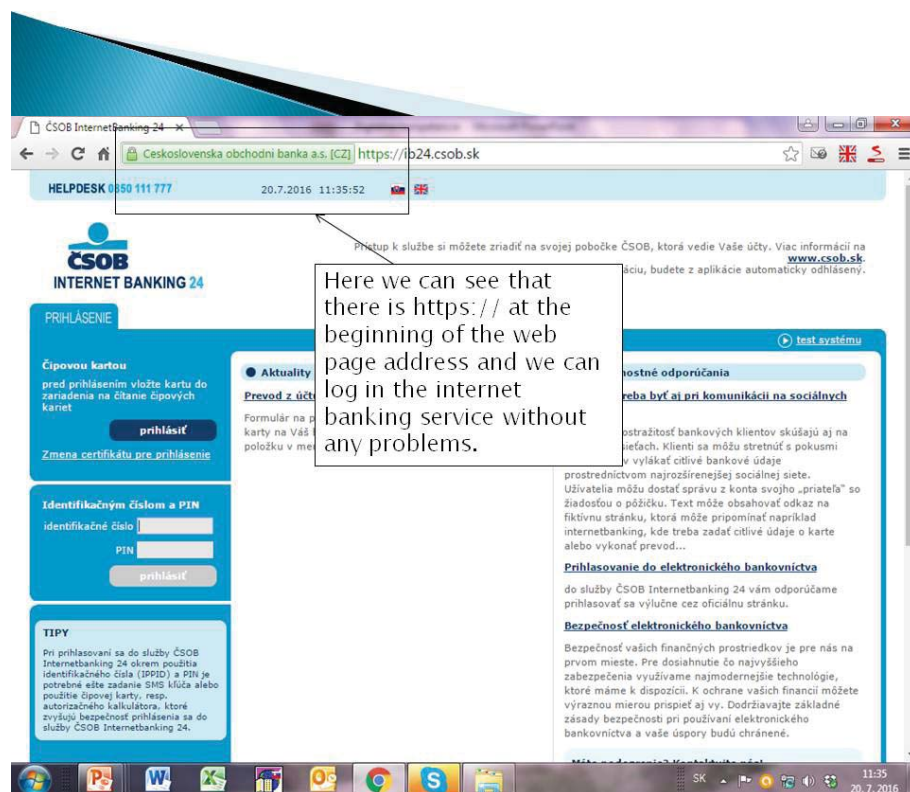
ČSOB InternetBanking 24 ×

Ceskoslovenska obchodni banka a.s. [CZ] https://ib24.csob.sk

HELPDESK 0850 111 777 20.7.2016 11:35:52

ČSOB
INTERNET BANKING 24

Prístup k službe si môžete zriadiť na svojej pobočke ČSOB, ktorá vedie Vaše účty. Viac informácií na www.csob.sk.
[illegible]áciu, budete z aplikácie automaticky odhlásený.

Here we can see that there is https:// at the beginning of the web page address and we can log in the internet banking service without any problems.

PRIHLÁSENIE

test systému

Čipovou kartou
pred prihlásením vložte kartu do zariadenia na čítanie čipových kariet
prihlásiť
Zmena certifikátu pre prihlásenie

Identifikačným číslom a PIN
identifikačné číslo
PIN
prihlásiť

TIPY
Pri prihlasovaní sa do služby ČSOB Internetbanking 24 okrem použitia identifikačného čísla (IPID) a PIN je potrebné ešte zadanie SMS kľúča alebo použitie čipovej karty, resp. autorizačného kalkulátora, ktoré zvyšujú bezpečnosť prihlásenia sa do služby ČSOB Internetbanking 24.

Aktuality
Prevod z účt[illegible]
Formulár na p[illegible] karty na Váš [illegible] položku v me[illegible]

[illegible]nostné odporúčania
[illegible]reba byť aj pri komunikácii na sociálnych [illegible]
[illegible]ostražitosť bankových klientov skúšajú aj na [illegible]sieťach. Klienti sa môžu stretnúť s pokusmi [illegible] v vylákať citlivé bankové údaje prostredníctvom najrozšírenejšej sociálnej siete. Užívatelia môžu dostať správu z konta svojho „priateľa" so žiadosťou o pôžičku. Text môže obsahovať odkaz na fiktívnu stránku, ktorá môže pripomínať napríklad internetbanking, kde treba zadať citlivé údaje o karte alebo vykonať prevod...

Prihlasovanie do elektronického bankovníctva
do služby ČSOB Internetbanking 24 vám odporúčame prihlasovať sa výlučne cez oficiálnu stránku.

Bezpečnosť elektronického bankovníctva
Bezpečnosť vašich finančných prostriedkov je pre nás na prvom mieste. Pre dosiahnutie čo najvyššieho zabezpečenia využívame najmodernejšie technológie, ktoré máme k dispozícii. K ochrane vašich financií môžete výraznou mierou prispieť aj vy. Dodržiavajte základné zásady bezpečnosti pri používaní elektronického bankovníctva a vaše úspory budú chránené.

SK 11:35 20. 7. 2016